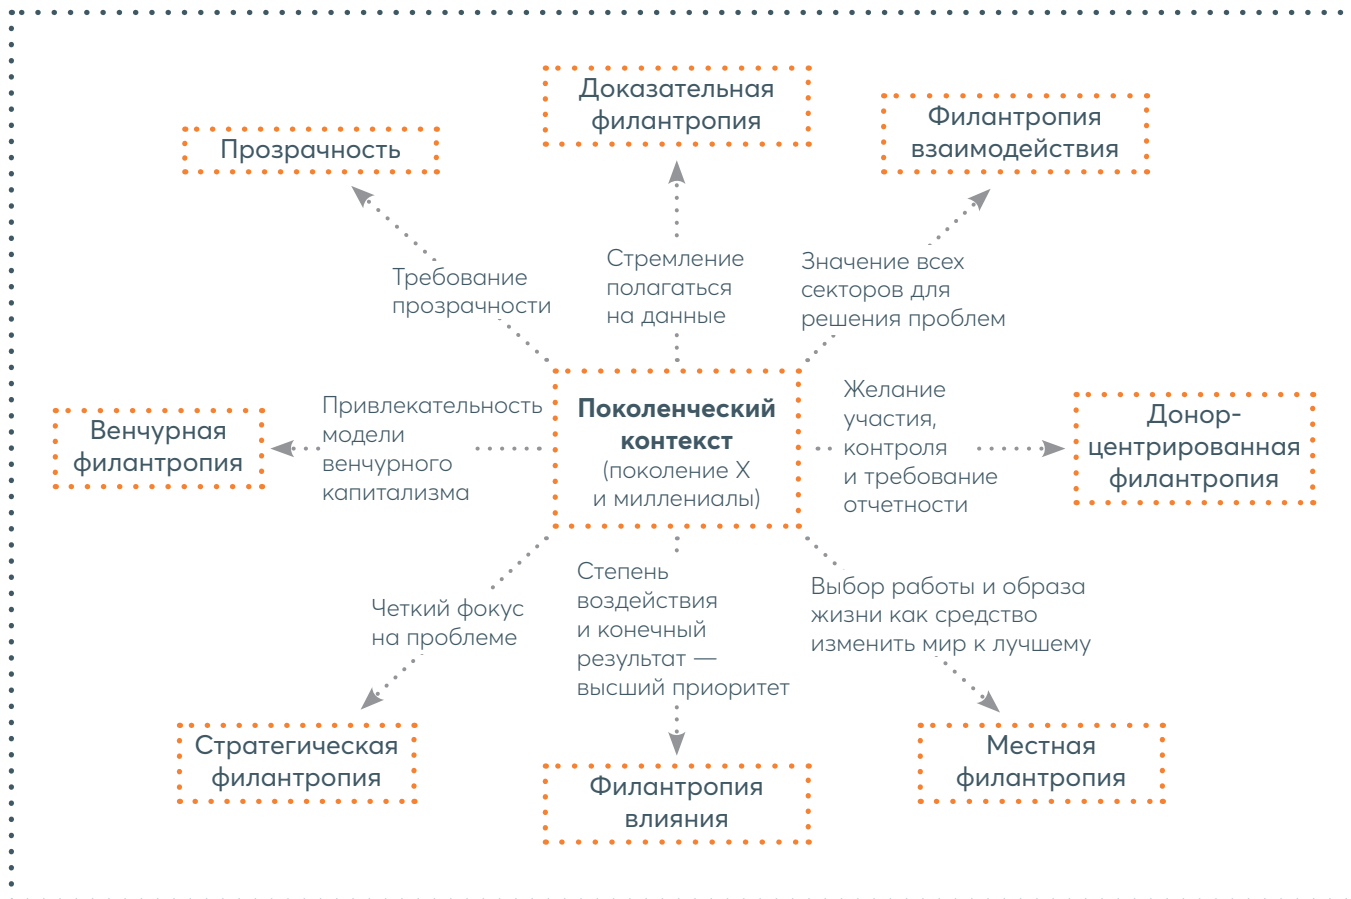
Доказательная филантропия

Прозрачность

Филантропия взаимодействия

Требование прозрачности

Стремление полагаться на данные

Значение всех секторов для решения проблем

Венчурная филантропия

Привлекательность модели венчурного капитализма

**Поколенческий контекст** (поколение X и миллениалы)

Желание участия, контроля и требование отчетности

Донор-центрированная филантропия

Четкий фокус на проблеме

Степень воздействия и конечный результат — высший приоритет

Выбор работы и образа жизни как средство изменить мир к лучшему

Стратегическая филантропия

Филантропия влияния

Местная филантропия